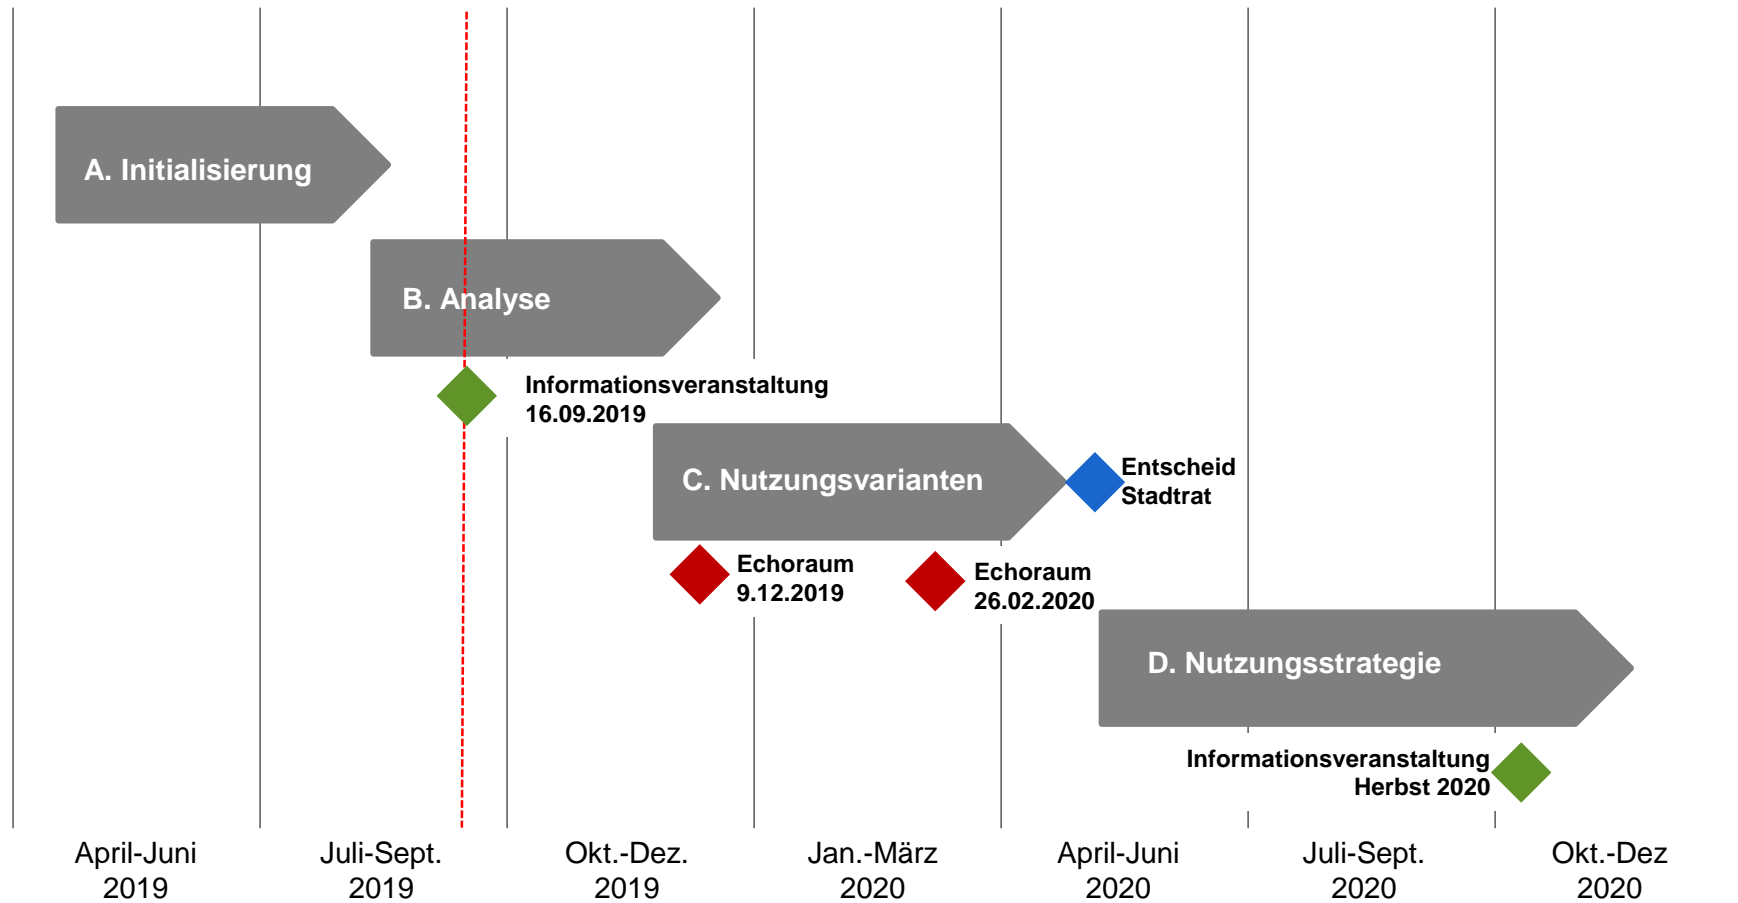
A. Initialisierung

B. Analyse

Informationsveranstaltung
16.09.2019

C. Nutzungsvarianten

Entscheid
Stadtrat

Echoraum
9.12.2019

Echoraum
26.02.2020

D. Nutzungsstrategie

Informationsveranstaltung
Herbst 2020

April-Juni
2019

Juli-Sept.
2019

Okt.-Dez.
2019

Jan.-März
2020

April-Juni
2020

Juli-Sept.
2020

Okt.-Dez
2020